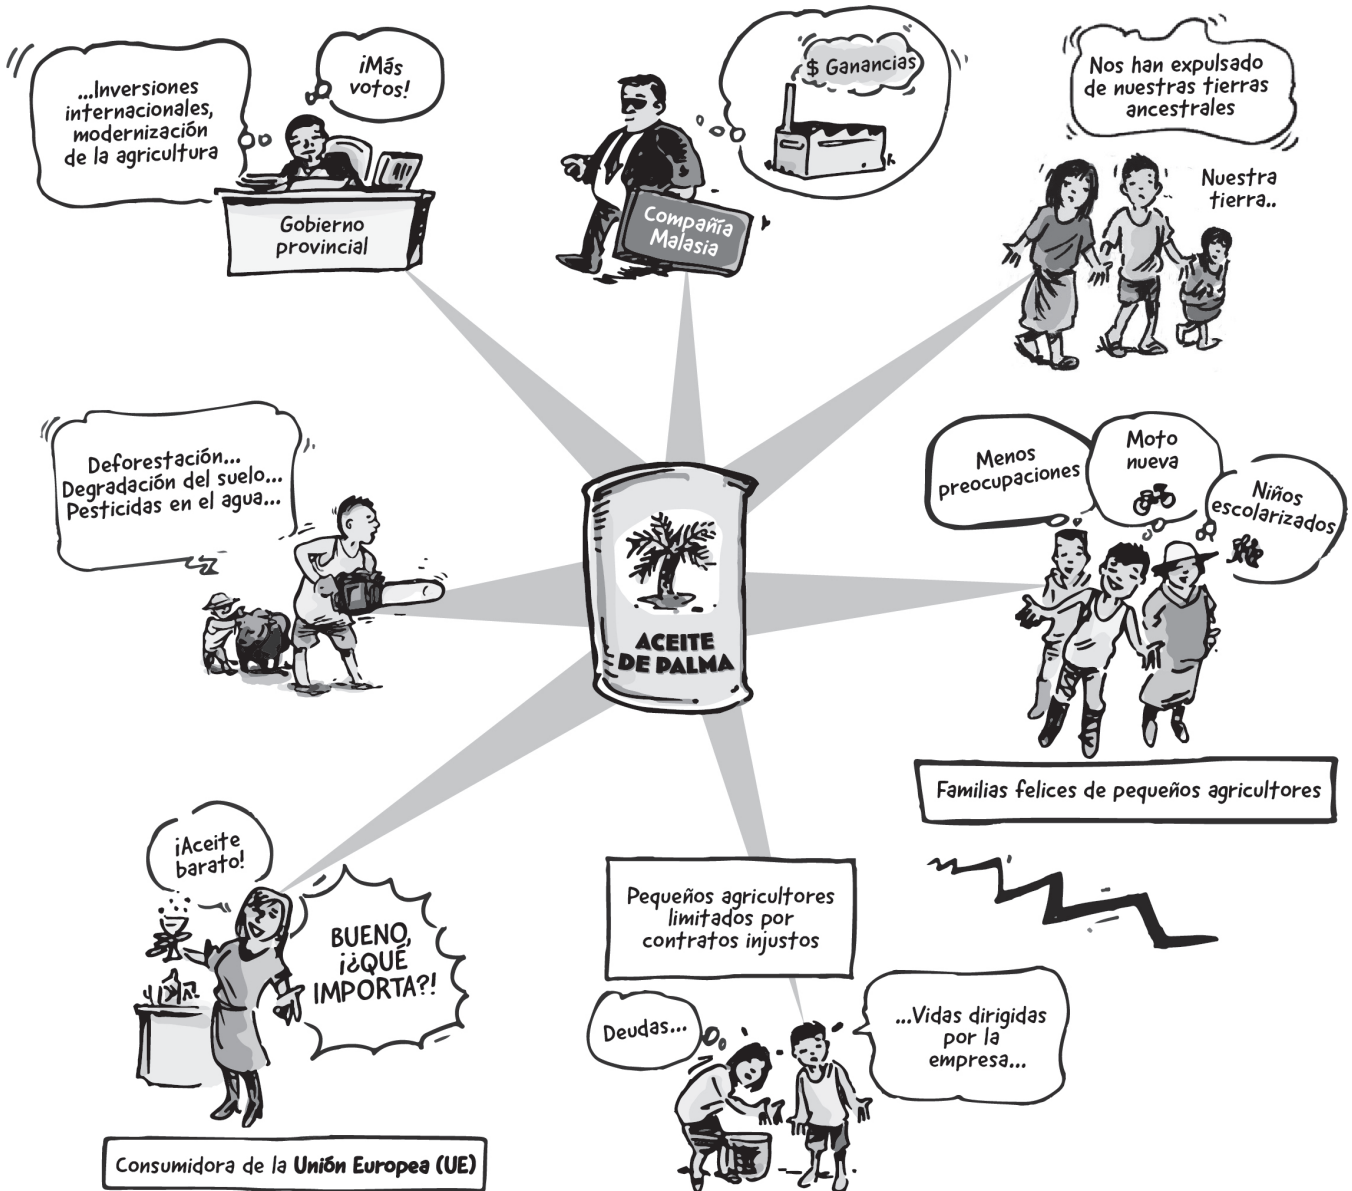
...Inversiones internacionales, modernización de la agricultura

¡Más votos!

Gobierno provincial

$ Ganancias

Compañía Malasia

Nos han expulsado de nuestras tierras ancestrales

Nuestra tierra..

Deforestación... Degradación del suelo... Pesticidas en el agua...

ACEITE DE PALMA

Menos preocupaciones

Moto nueva

Niños escolarizados

Familias felices de pequeños agricultores

¡Aceite barato!

BUENO, ¡¿QUÉ IMPORTA?!

Pequeños agricultores limitados por contratos injustos

Deudas...

...Vidas dirigidas por la empresa...

Consumidora de la Unión Europea (UE)